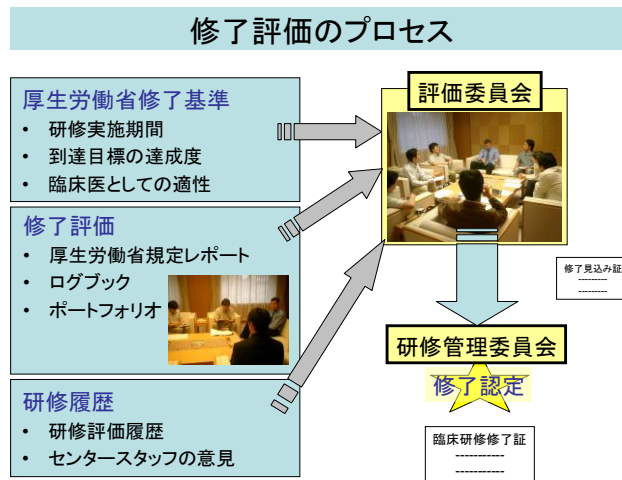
修了評価のプロセス

厚生労働省修了基準
• 研修実施期間
• 到達目標の達成度
• 臨床医としての適性

修了評価
• 厚生労働省規定レポート
• ログブック
• ポートフォリオ

研修履歴
• 研修評価履歴
• センタースタッフの意見

評価委員会

修了見込み証
--------
--------

研修管理委員会

修了認定

臨床研修修了証
-----------
-----------